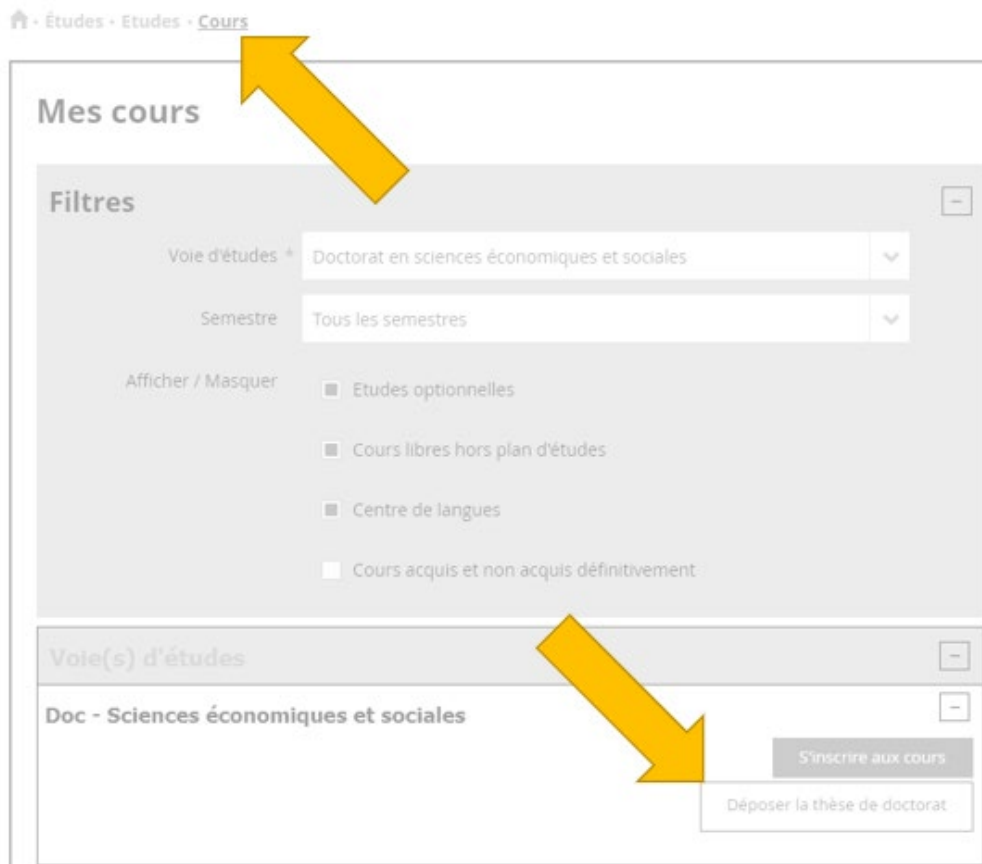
Études - Etudes - Cours

Mes cours

Filtres

Voie d'études * Doctorat en sciences économiques et sociales

Semestre Tous les semestres

Afficher / Masquer

Etudes optionnelles

Cours libres hors plan d'études

Centre de langues

Cours acquis et non acquis définitivement

Voie(s) d'études

Doc - Sciences économiques et sociales

S'inscrire aux cours

Déposer la thèse de doctorat